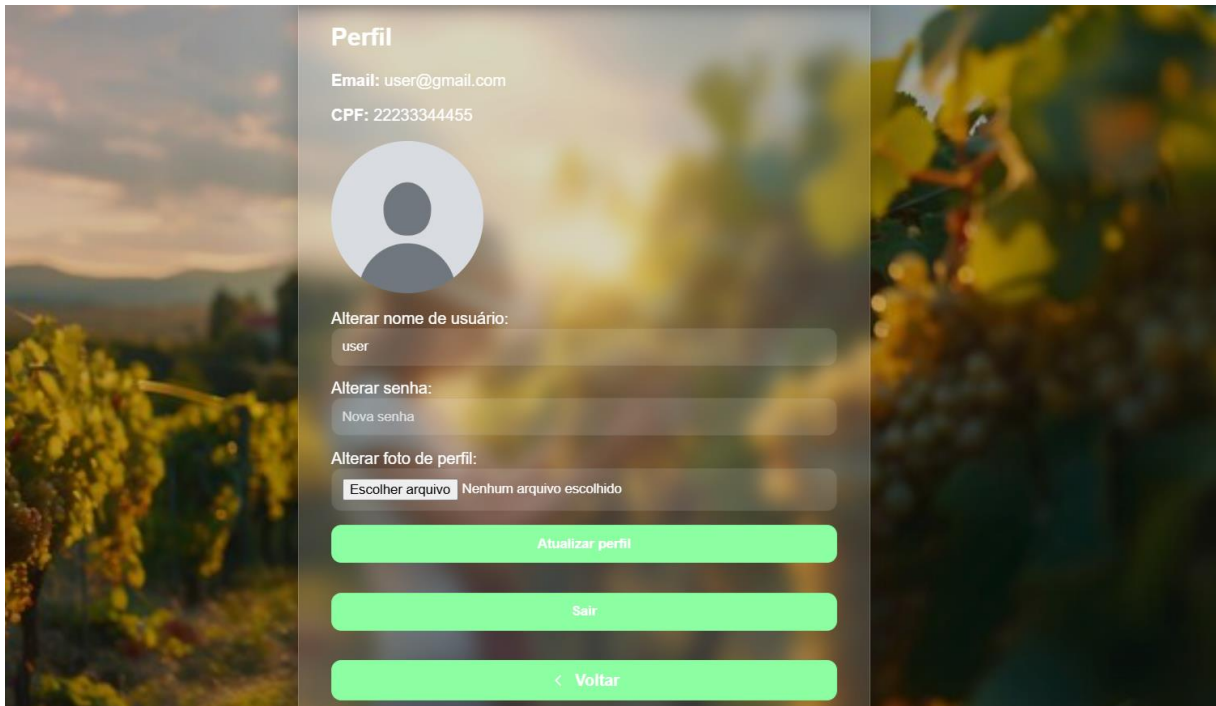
Perfil

Email: user@gmail.com

CPF: 22233344455

Alterar nome de usuário:

user

Alterar senha:

Nova senha

Alterar foto de perfil:

Escolher arquivo Nenhum arquivo escolhido

Atualizar perfil

Sair

< Voltar